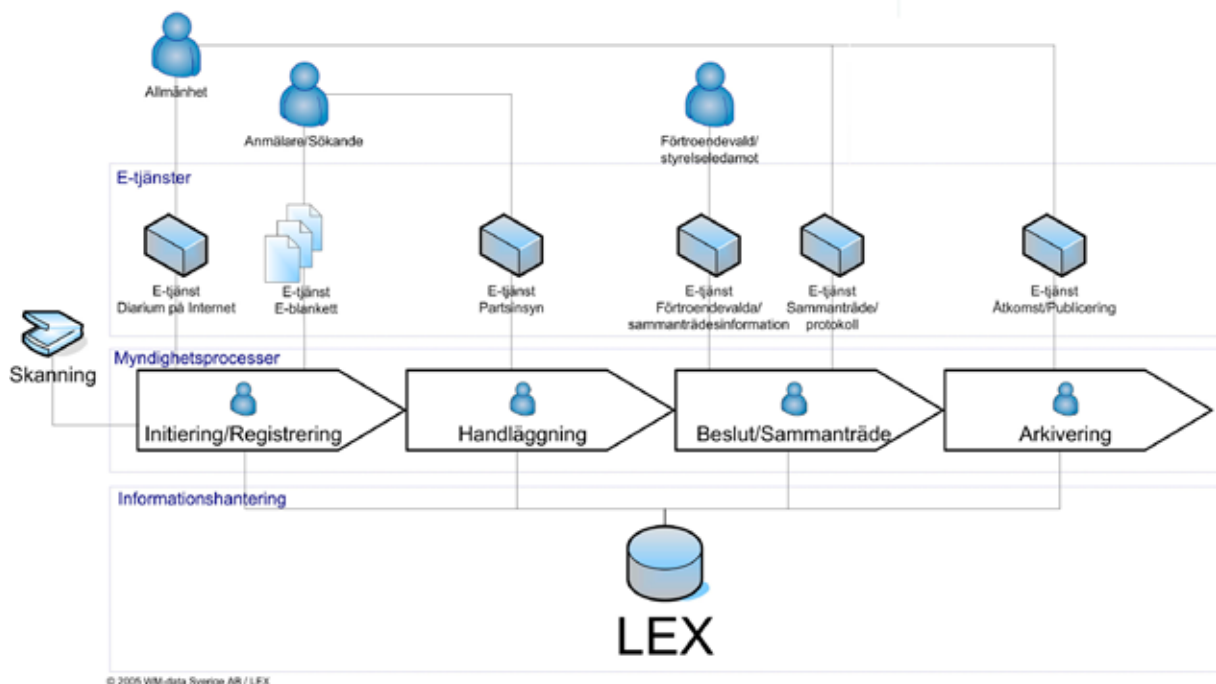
Allmänhet

Anmälare/Sökande

Förtroendevald/ styrelseledamot

E-tjänster

E-tjänst Diarium på Internet

E-tjänst E-blankett

E-tjänst Partsinsyn

E-tjänst Förtroendevalda/ sammanträdesinformation

E-tjänst Sammanträde/ protokoll

E-tjänst Åtkomst/Publicering

Skanning

Myndighetsprocesser

Initiering/Registrering

Handläggning

Beslut/Sammanträde

Arkivering

Informationshantering

LEX

© 2005 WM-data Sverige AB / LEX